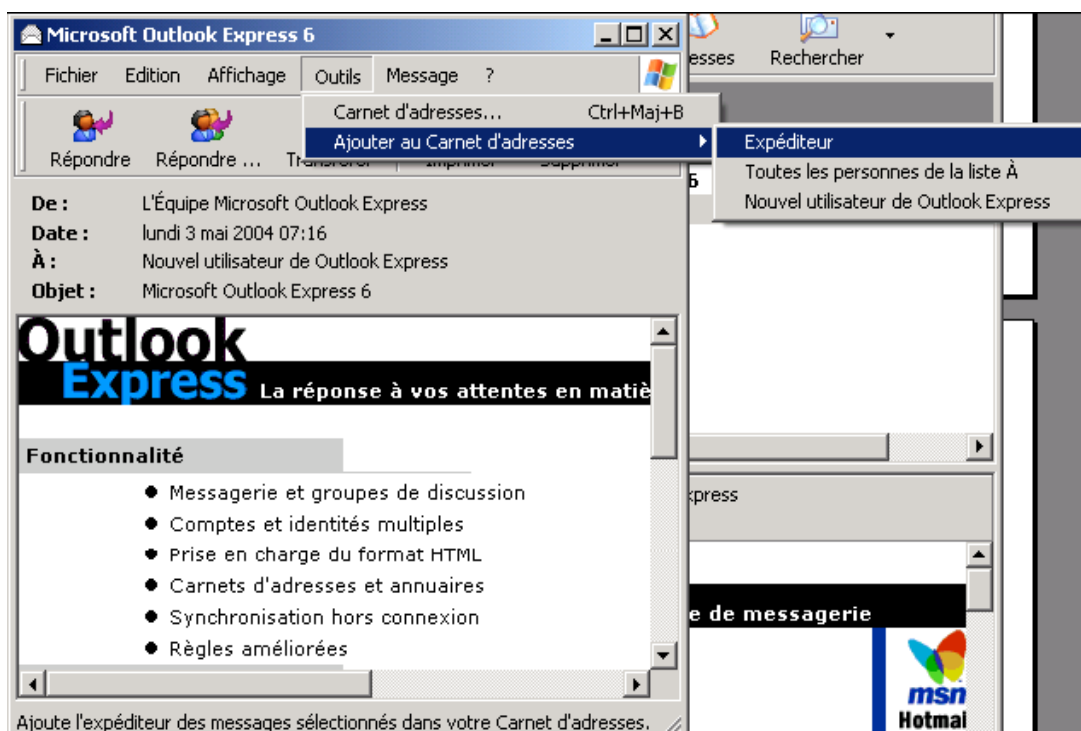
Microsoft Outlook Express 6

Fichier Edition Affichage Outils Message ?

esses Rechercher

Répondre Répondre ... Transférer Imprimer Supprimer

Carnet d'adresses... Ctrl+Maj+B
Ajouter au Carnet d'adresses

Expéditeur
Toutes les personnes de la liste À
Nouvel utilisateur de Outlook Express

6

De : L'Équipe Microsoft Outlook Express
Date : lundi 3 mai 2004 07:16
À : Nouvel utilisateur de Outlook Express
Objet : Microsoft Outlook Express 6

Outlook Express La réponse à vos attentes en matiè

Fonctionnalité

- Messagerie et groupes de discussion
- Comptes et identités multiples
- Prise en charge du format HTML
- Carnets d'adresses et annuaires
- Synchronisation hors connexion
- Règles améliorées

xpress

e de messagerie

msn Hotmal

Ajoute l'expéditeur des messages sélectionnés dans votre Carnet d'adresses.